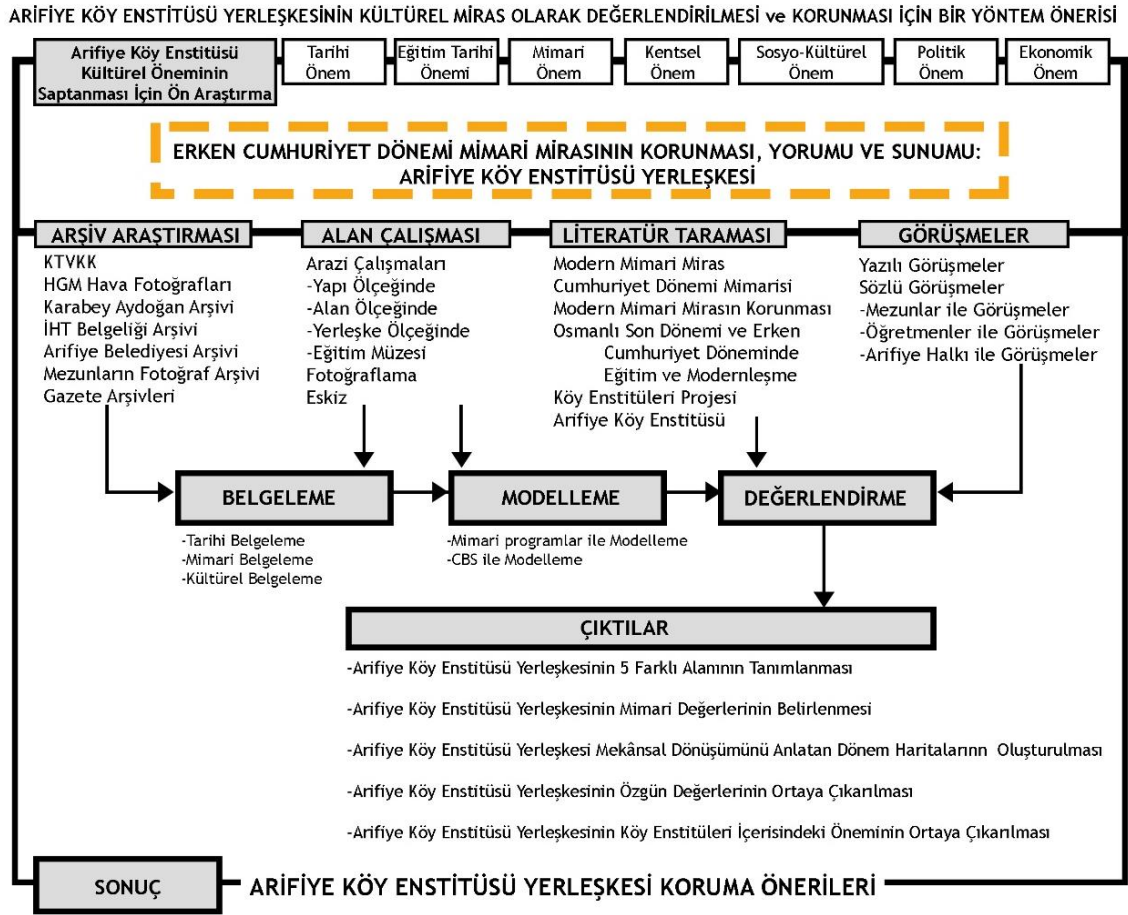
ARİFİYE KÖY ENSTİTÜSÜ YERLEŞKESİNİN KÜLTÜREL MİRAS OLARAK DEĞERLENDİRİLMESİ ve KORUNMASI İÇİN BİR YÖNTEM ÖNERİSİ

Arifiye Köy Enstitüsü Kültürel Öneminin Saptanması İçin Ön Araştırma

Tarihi Önem

Eğitim Tarihi Önemi

Mimari Önem

Kentsel Önem

Sosyo-Kültürel Önem

Politik Önem

Ekonomik Önem

ERKEN CUMHURİYET DÖNEMİ MİMARİ MİRASININ KORUNMASI, YORUMU VE SUNUMU: ARİFİYE KÖY ENSTİTÜSÜ YERLEŞKESİ

ARŞİV ARAŞTIRMASI
KTVKK
HGM Hava Fotoğrafları
Karabey Aydoğan Arşivi
İHT Belgeliği Arşivi
Arifiye Belediyesi Arşivi
Mezunların Fotoğraf Arşivi
Gazete Arşivleri

ALAN ÇALIŞMASI
Arazi Çalışmaları
-Yapı Ölçeğinde
-Alan Ölçeğinde
-Yerleşke Ölçeğinde
-Eğitim Müzesi
Fotoğraflama
Eskiz

LİTERATÜR TARAMASI
Modern Mimari Miras
Cumhuriyet Dönemi Mimarisi
Modern Mimari Mirasın Korunması
Osmanlı Son Dönemi ve Erken Cumhuriyet Döneminde Eğitim ve Modernleşme
Köy Enstitüleri Projesi
Arifiye Köy Enstitüsü

GÖRÜŞMELER
Yazılı Görüşmeler
Sözlü Görüşmeler
-Mezunlar ile Görüşmeler
-Öğretmenler ile Görüşmeler
-Arifiye Halkı ile Görüşmeler

BELGELEME
-Tarihi Belgeleme
-Mimari Belgeleme
-Kültürel Belgeleme

MODELLEME
-Mimari programlar ile Modelleme
-CBS ile Modelleme

DEĞERLENDİRME

ÇIKTILAR
-Arifiye Köy Enstitüsü Yerleşkesinin 5 Farklı Alanının Tanımlanması
-Arifiye Köy Enstitüsü Yerleşkesinin Mimari Değerlerinin Belirlenmesi
-Arifiye Köy Enstitüsü Yerleşkesi Mekânsal Dönüşümünü Anlatan Dönem Haritalarının Oluşturulması
-Arifiye Köy Enstitüsü Yerleşkesinin Özgün Değerlerinin Ortaya Çıkarılması
-Arifiye Köy Enstitüsü Yerleşkesinin Köy Enstitüleri İçerisindeki Öneminin Ortaya Çıkarılması

SONUÇ
ARİFİYE KÖY ENSTİTÜSÜ YERLEŞKESİ KORUMA ÖNERİLERİ